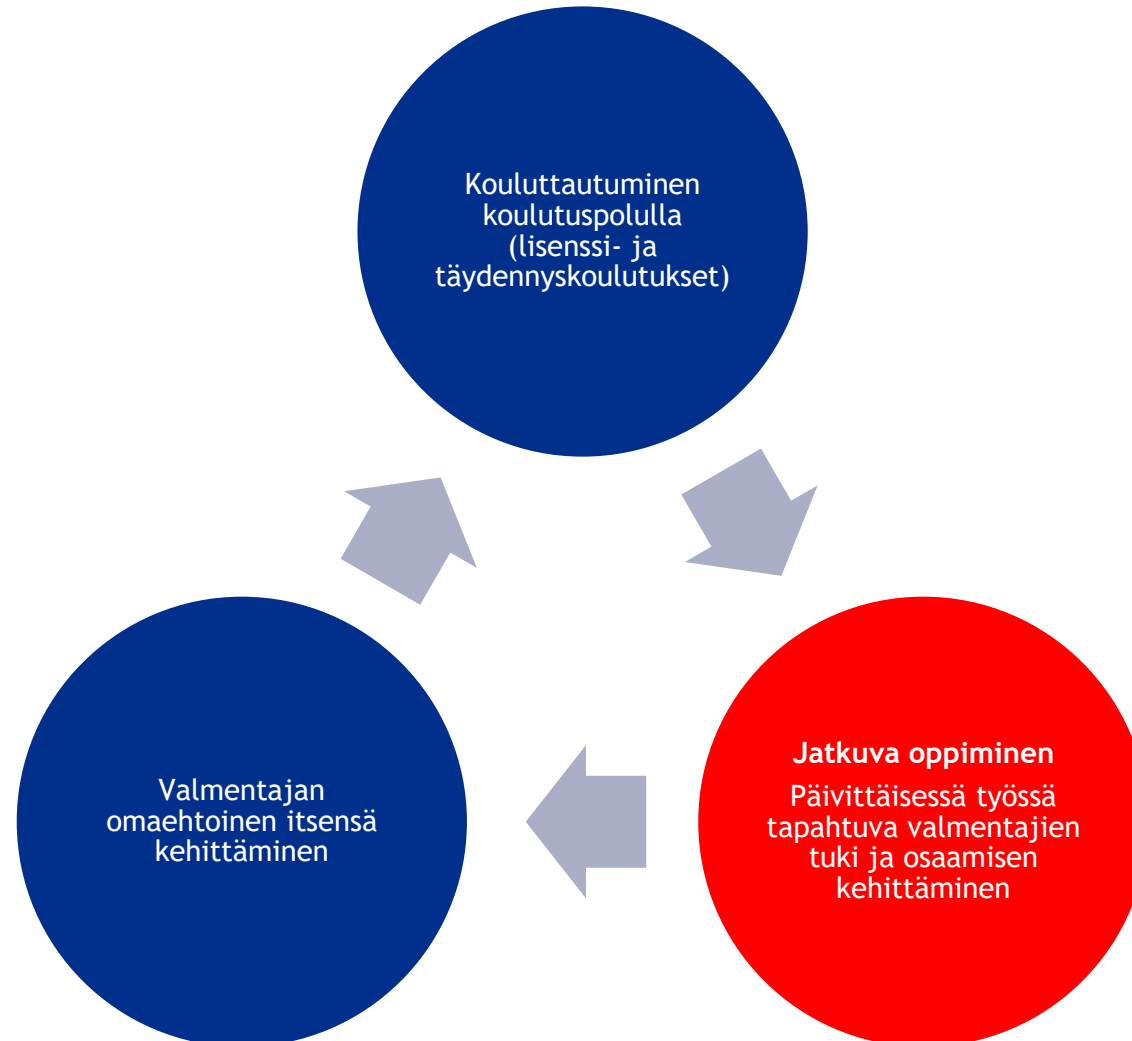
Kouluttautuminen koulutuspolulla (lisenssi- ja täydennyskoulutukset)

Jatkuva oppiminen

Päivittäisessä työssä tapahtuva valmentajien tuki ja osaamisen kehittäminen

Valmentajan omaehtoinen itsensä kehittäminen